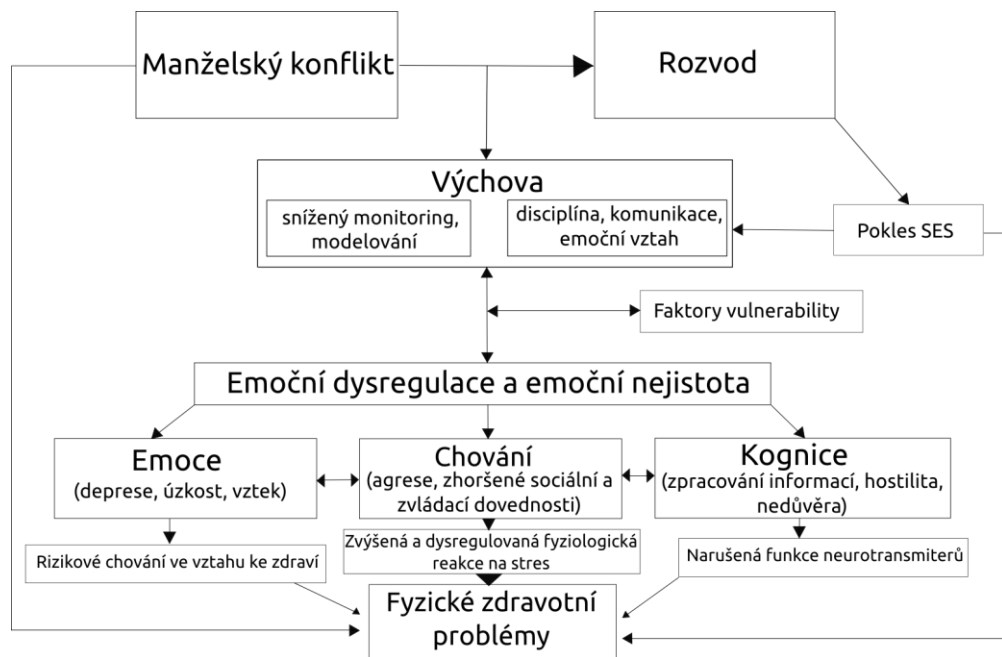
Manželský konflikt

Rozvod

Výchova

snížený monitoring, modelování

disciplína, komunikace, emoční vztah

Pokles SES

Faktory vulnerability

Emoční dysregulace a emoční nejistota

Emoce
(deprese, úzkost, vztek)

Chování
(agrese, zhoršené sociální a zvládací dovednosti)

Kognice
(zpracování informací, hostilita, nedůvěra)

Rizikové chování ve vztahu ke zdraví

Zvýšená a dysregulovaná fyziologická reakce na stres

Narušená funkce neurotransmiterů

Fyzické zdravotní problémy